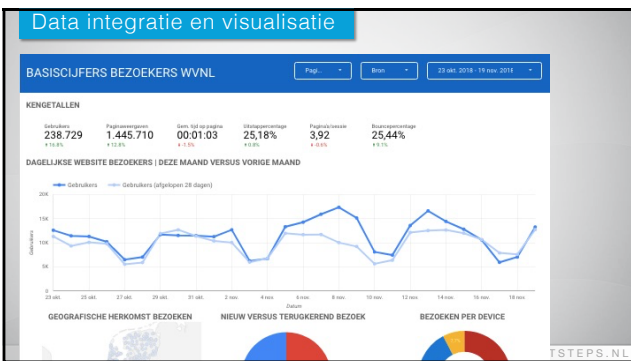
Data integratie en visualisatie

BASISCIJFERS BEZOEKERS WVNL

Pagi...

Bron

23 okt. 2018 - 19 nov. 2018

KENGETALLEN

| Gebruikers | Paginaweergaven | Gem. tijd op pagina | Uitstappercentage | Pagina's/sessie | Bouncepercentage |
|---|---|---|---|---|---|
| 238.729 | 1.445.710 | 00:01:03 | 25,18% | 3,92 | 25,44% |
| ▲16.8% | ▲13.8% | ▼-5.5% | ▲0.8% | ▼-0.6% | ▲9.1% |

DAGELIJKSE WEBSITE BEZOEKERS | DEZE MAAND VERSUS VORIGE MAAND

Gebruikers

Gebruikers (afgelopen 28 dagen)

20K

15K

10K

5K

0

Gebruikers

23 okt. 25 okt. 27 okt. 29 okt. 31 okt. 2 nov. 4 nov. 6 nov. 8 nov. 10 nov. 12 nov. 14 nov. 16 nov. 18 nov.

Datum

GEOGRAFISCHE HERKOMST BEZOEKEN

NIEUW VERSUS TERUGKEREND BEZOEK

BEZOEKEN PER DEVICE

TSTEPS.NL